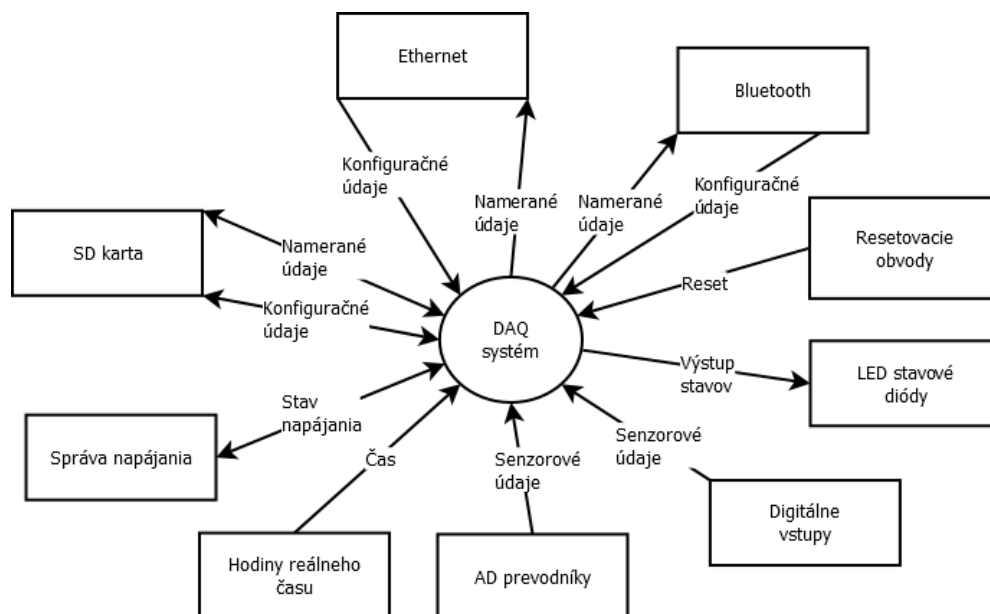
Ethernet

Bluetooth

Konfiguračné údaje

Namerané údaje

Namerané údaje

Konfiguračné údaje

SD karta

Namerané údaje

Resetovacie obvody

Reset

Konfiguračné údaje

DAQ systém

Výstup stavov

LED stavové diódy

Stav napájania

Senzorové údaje

Správa napájania

Čas

Senzorové údaje

Digitálne vstupy

Hodiny reálneho času

AD prevodníky